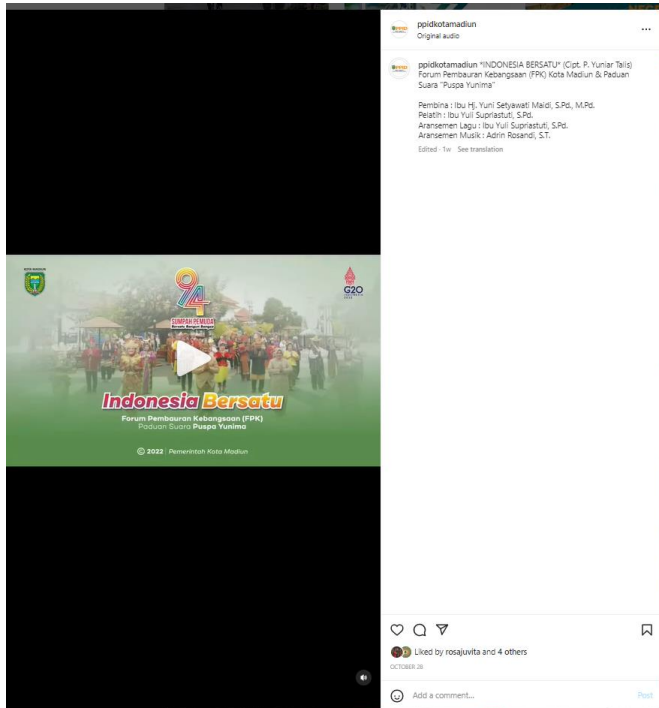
ppidkotamadiun
Original audio
...

ppidkotamadiun "INDONESIA BERSATU" (Cipt. P. Yuniar Talis) Forum Pembauran Kebangsaan (FPK) Kota Madiun & Paduan Suara "Puspa Yunima"

Pembina : Ibu Hj. Yuni Setyawati Maidi, S.Pd., M.Pd.
Pelatih : Ibu Yuli Supriastuti, S.Pd.
Aransemen Lagu : Ibu Yuli Supriastuti, S.Pd.
Aransemen Musik : Adrin Rosandi, S.T.

Edited · 1w See translation

94
SUMPAH PEMUDA
Bersatu Bangun Bangsa

G20

Indonesia Bersatu
Forum Pembauran Kebangsaan (FPK)
Paduan Suara Puspa Yunima

© 2022 | Pemerintah Kota Madiun

Liked by rosajuvita and 4 others
OCTOBER 28

Add a comment...
Post